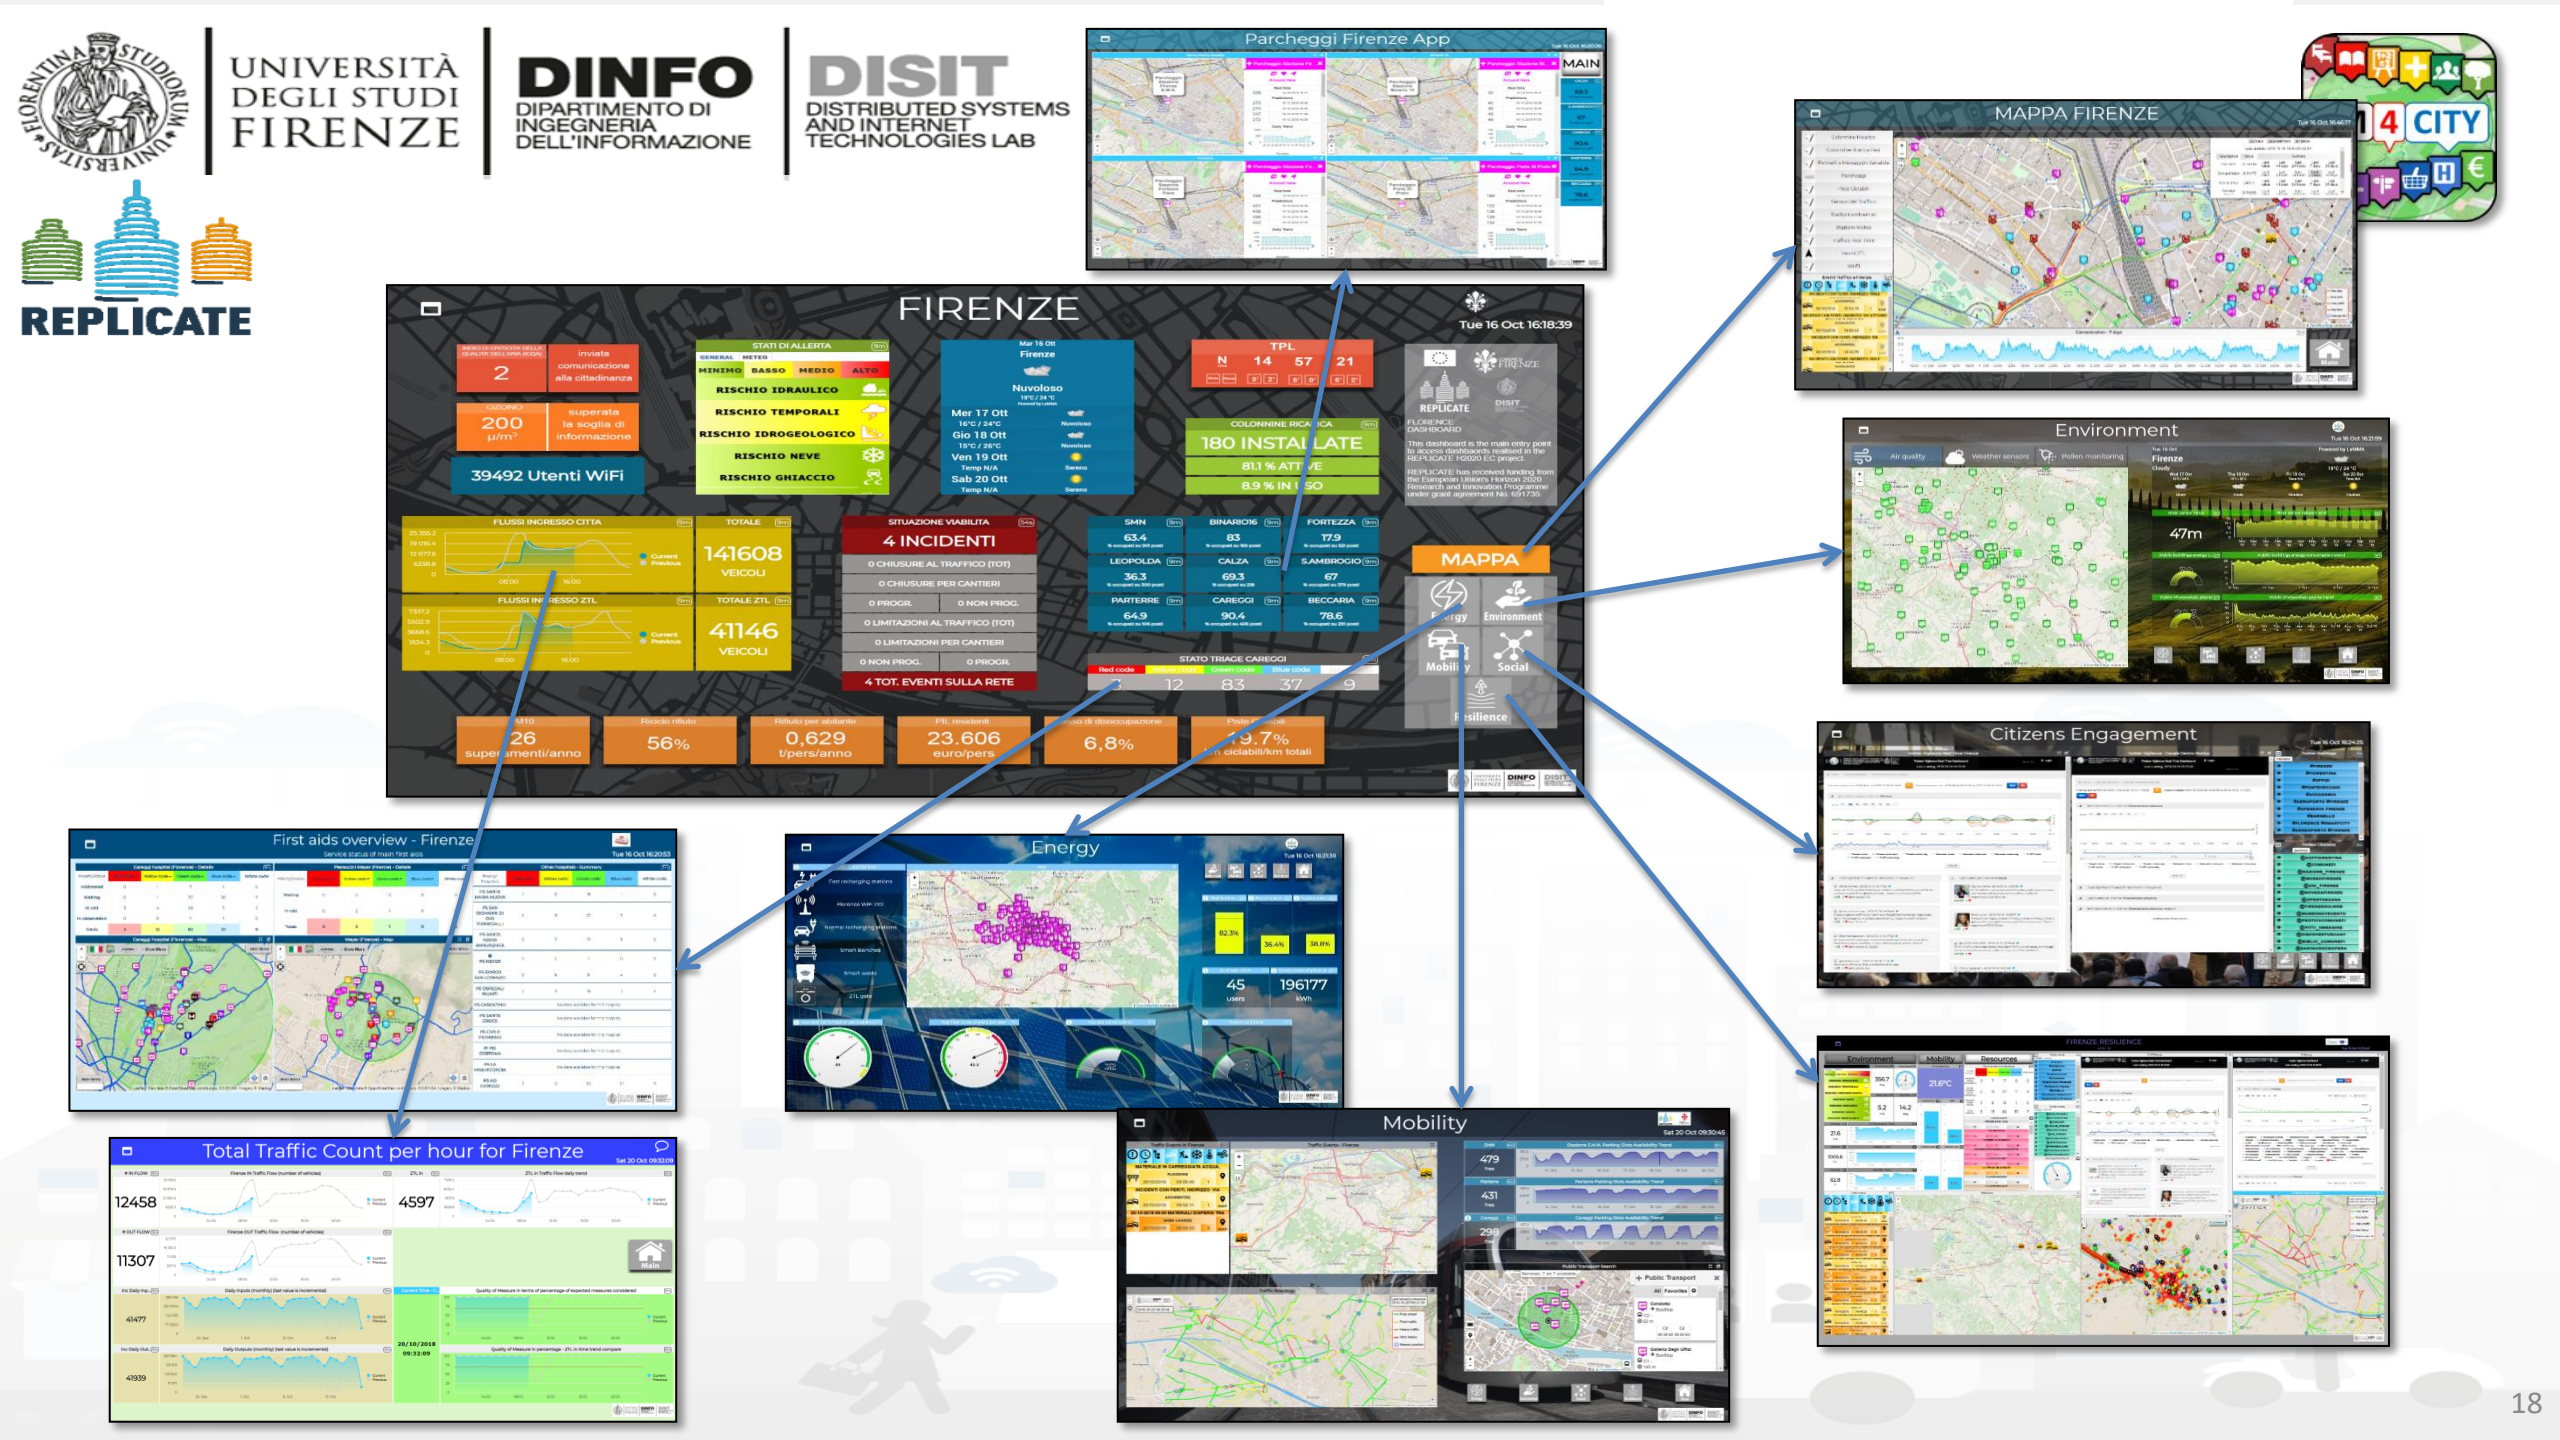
UNIVERSITÀ DEGLI STUDI FIRENZE

DINFO DIPARTIMENTO DI INGEGNERIA DELL'INFORMAZIONE

DISIT DISTRIBUTED SYSTEMS AND INTERNET TECHNOLOGIES LAB

REPLICATE

Parcheggi Firenze App

MAIN

4 CITY

MAPPA FIRENZE

FIRENZE

Tue 16 Oct 16:18:39

2 inviata comunicazione alla cittadinanza

200 µ/m³ superata la soglia di informazione

39492 Utenti WiFi

STATI DI ALLERTA

MINIMO BASSO MEDIO ALTO

RISCHIO IDRAULICO

RISCHIO TEMPORALI

RISCHIO IDROGEOLOGICO

RISCHIO NEVE

RISCHIO GHIACCIO

Mar 16 Ott Firenze Nuvoloso

Mer 17 Ott Nuvoloso

Gio 18 Ott Nuvoloso

Ven 19 Ott Sereno

Sab 20 Ott Sereno

TPL

N 14 57 21

COLONNINE RICARICA

180 INSTALLATE

81.1 % ATTIVE

8.9 % IN USO

REPLICATE

FLORENCE DASHBOARD

This dashboard is the main entry point to access dashboards realised in the REPLICATE H2020 EC project.

REPLICATE has received funding from the European Union's Horizon 2020 Research and Innovation Programme under grant agreement No. 691735

FLUSSI INGRESSO CITTA

TOTALE 141608 VEICOLI

FLUSSI INGRESSO ZTL

TOTALE ZTL 41146 VEICOLI

SITUAZIONE VIABILITA

4 INCIDENTI

0 CHIUSURE AL TRAFFICO (TOT)

0 CHIUSURE PER CANTIERI

0 PROGR. 0 NON PROG.

0 LIMITAZIONI AL TRAFFICO (TOT)

0 LIMITAZIONI PER CANTIERI

0 NON PROG. 0 PROGR.

4 TOT. EVENTI SULLA RETE

SMN 63.4

BINARIO16 83

FORTEZZA 17.9

LEOPOLDA 36.3

CALZA 69.3

S.AMBROGIO 67

PARTERRE 64.9

CAREGGI 90.4

BECCARIA 78.6

STATO TRIAGE CAREGGI

Red code Yellow code Green code Blue code

3 12 83 37 9

MAPPA

Energy Environment

Mobility Social

Resilience

26 superamenti/anno

56%

0,629 t/pers/anno

23.606 euro/pers

6,8%

9.7% ciclabili/km totali

Environment

47m

Citizens Engagement

First aids overview - Firenze

Energy

45 users

196177 kWh

Total Traffic Count per hour for Firenze

12458

4597

11307

41477

41939

20/10/2018 09:32:09

Mobility

479

431

298

FIRENZE RESILIENCE

Environment Mobility Resources

18